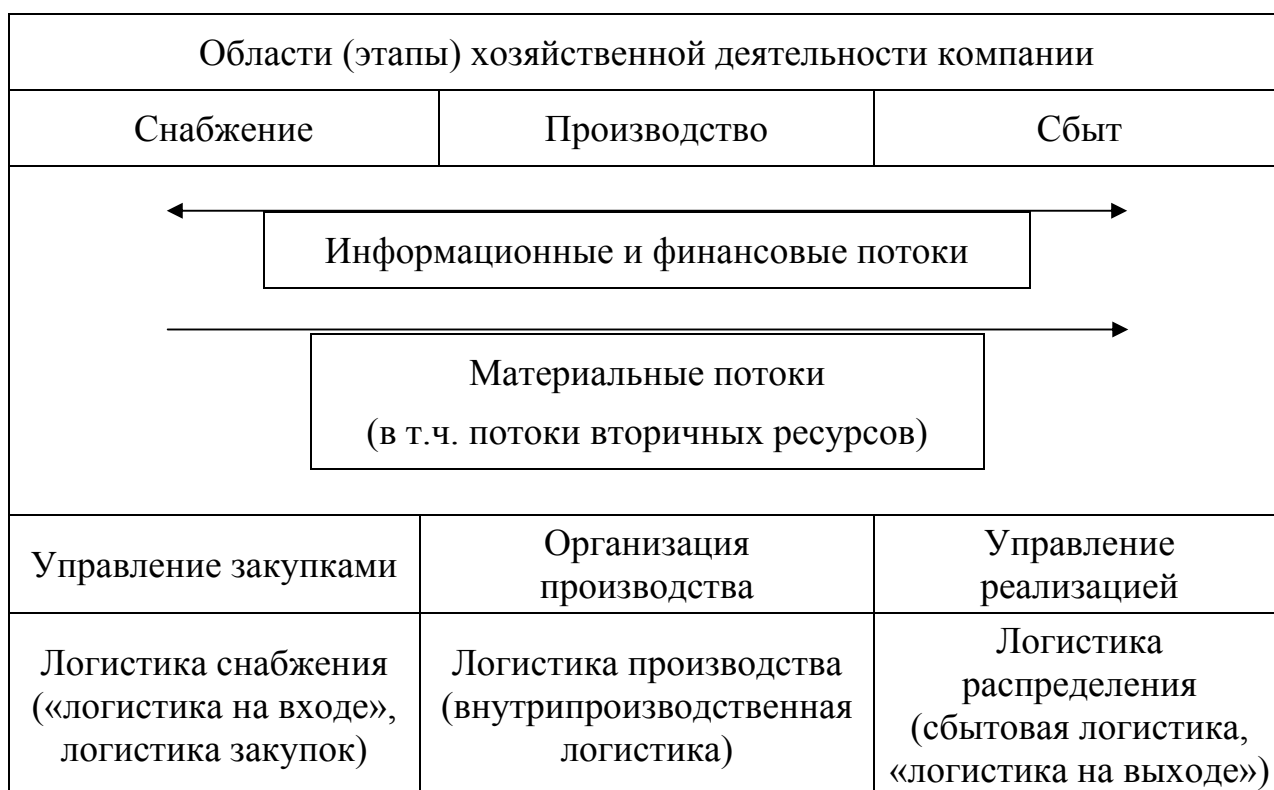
Области (этапы) хозяйственной деятельности компании

| Снабжение | Производство | Сбыт |
|---|---|---|

Информационные и финансовые потоки

Материальные потоки
(в т.ч. потоки вторичных ресурсов)

| Управление закупками | Организация производства | Управление реализацией |
|---|---|---|
| Логистика снабжения («логистика на входе», логистика закупок) | Логистика производства (внутрипроизводственная логистика) | Логистика распределения (сбытовая логистика, «логистика на выходе») |